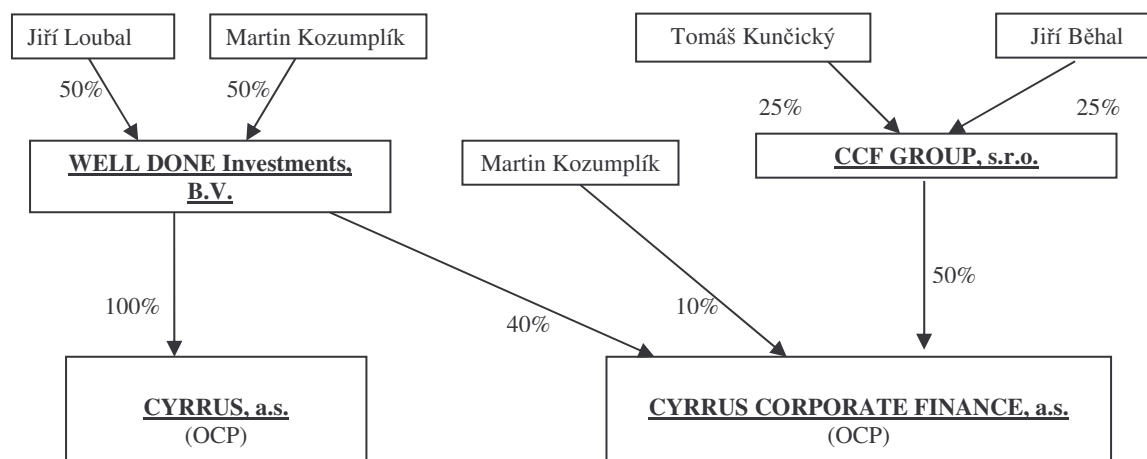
Jiří Loubal

Martin Kozumplík

50%

50%

Tomáš Kunčický

Jiří Běhal

25%

25%

WELL DONE Investments, B.V.

Martin Kozumplík

CCF GROUP, s.r.o.

100%

40%

10%

50%

CYRRUS, a.s.
(OCP)

CYRRUS CORPORATE FINANCE, a.s.
(OCP)